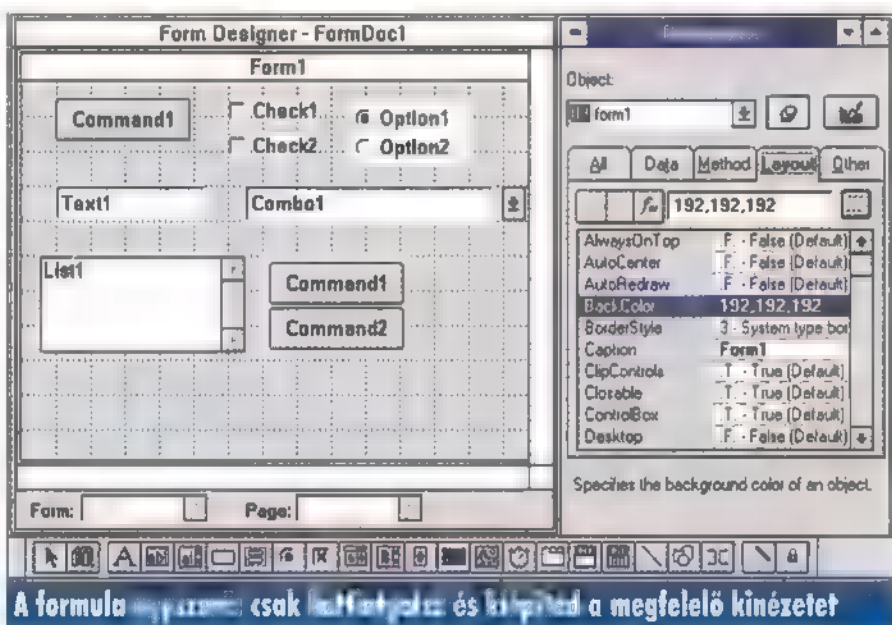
Form Designer - FormDoc1

Form1

Command1

Check1

Check2

Option1

Option2

Text1

Combo1

List1

Command1

Command2

Form:

Page:

Object:

form1

All

Data

Method

Layout

Other

192,192,192

| | |
|---|---|
| AlwaysOnTop | .F. - False (Default) |
| AutoCenter | .F. - False (Default) |
| AutoRedraw | .F. - False (Default) |
| BackColor | 192,192,192 |
| BorderStyle | 3 - System type bor |
| Caption | Form1 |
| ClipControls | .T. - True (Default) |
| Closable | .T. - True (Default) |
| ControlBox | .T. - True (Default) |
| Desktop | .F. - False (Default) |

Specifies the background color of an object.

A formula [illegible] csak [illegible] és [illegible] a megfelelő kinézetet